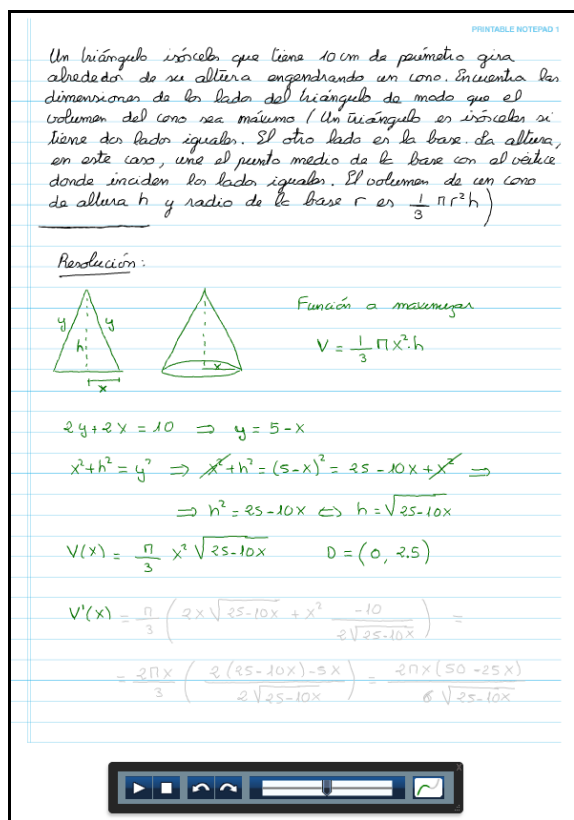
PRINTABLE NOTEPAD 1

Un triángulo isósceles que tiene 10 cm de perímetro gira alrededor de su altura engendrando un cono. Encuentra las dimensiones de los lados del triángulo de modo que el volumen del cono sea máximo ( Un triángulo es isósceles si tiene dos lados iguales. El otro lado es la base. La altura, en este caso, une el punto medio de la base con el vértice donde inciden los lados iguales. El volumen de un cono de altura h y radio de la base r es $\frac{1}{3}\pi r^2 h$ )

Resolución:

y y h x

x

Función a maximizar

$V = \frac{1}{3}\pi x^2 \cdot h$

$2y + 2x = 10 \Rightarrow y = 5 - x$

$x^2 + h^2 = y^2 \Rightarrow x^2 + h^2 = (5-x)^2 = 25 - 10x + x^2 \Rightarrow$

$\Rightarrow h^2 = 25 - 10x \Leftrightarrow h = \sqrt{25-10x}$

$V(x) = \frac{\pi}{3} x^2 \sqrt{25-10x}$ $D = (0, 2.5)$

$V'(x) = \frac{\pi}{3}\left(2x\sqrt{25-10x} + x^2 \frac{-10}{2\sqrt{25-10x}}\right) =$

$= \frac{2\pi x}{3}\left(\frac{2(25-10x) - 5x}{2\sqrt{25-10x}}\right) = \frac{2\pi x(50-25x)}{6\sqrt{25-10x}}$